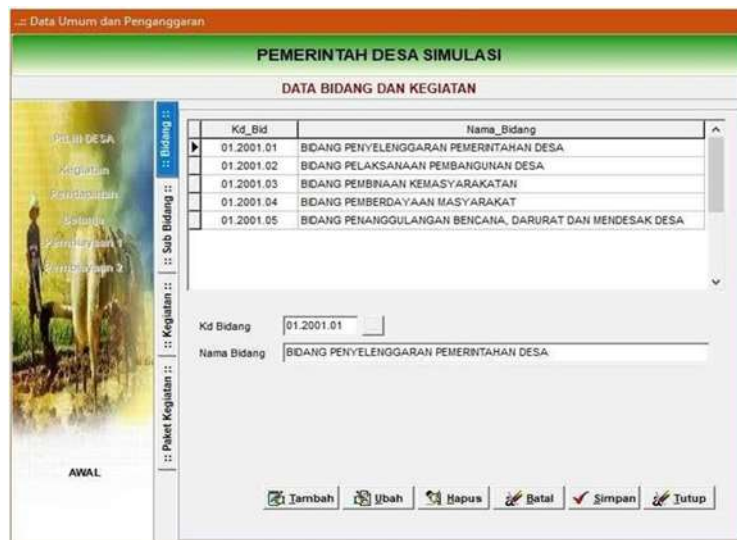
.:: Data Umum dan Penganggaran

PEMERINTAH DESA SIMULASI

DATA BIDANG DAN KEGIATAN

DATA DESA
Kegiatan
Pendapatan
Belanja
Pembiayaan 1
Pembiayaan 2

AWAL

:: Bidang ::
:: Sub Bidang ::
:: Kegiatan ::
:: Paket Kegiatan ::

| Kd_Bid | Nama_Bidang |
|---|---|
| 01.2001.01 | BIDANG PENYELENGGARAN PEMERINTAHAN DESA |
| 01.2001.02 | BIDANG PELAKSANAAN PEMBANGUNAN DESA |
| 01.2001.03 | BIDANG PEMBINAAN KEMASYARAKATAN |
| 01.2001.04 | BIDANG PEMBERDAYAAN MASYARAKAT |
| 01.2001.05 | BIDANG PENANGGULANGAN BENCANA, DARURAT DAN MENDESAK DESA |

Kd Bidang 01.2001.01

Nama Bidang BIDANG PENYELENGGARAN PEMERINTAHAN DESA

Tambah Ubah Hapus Batal Simpan Tutup